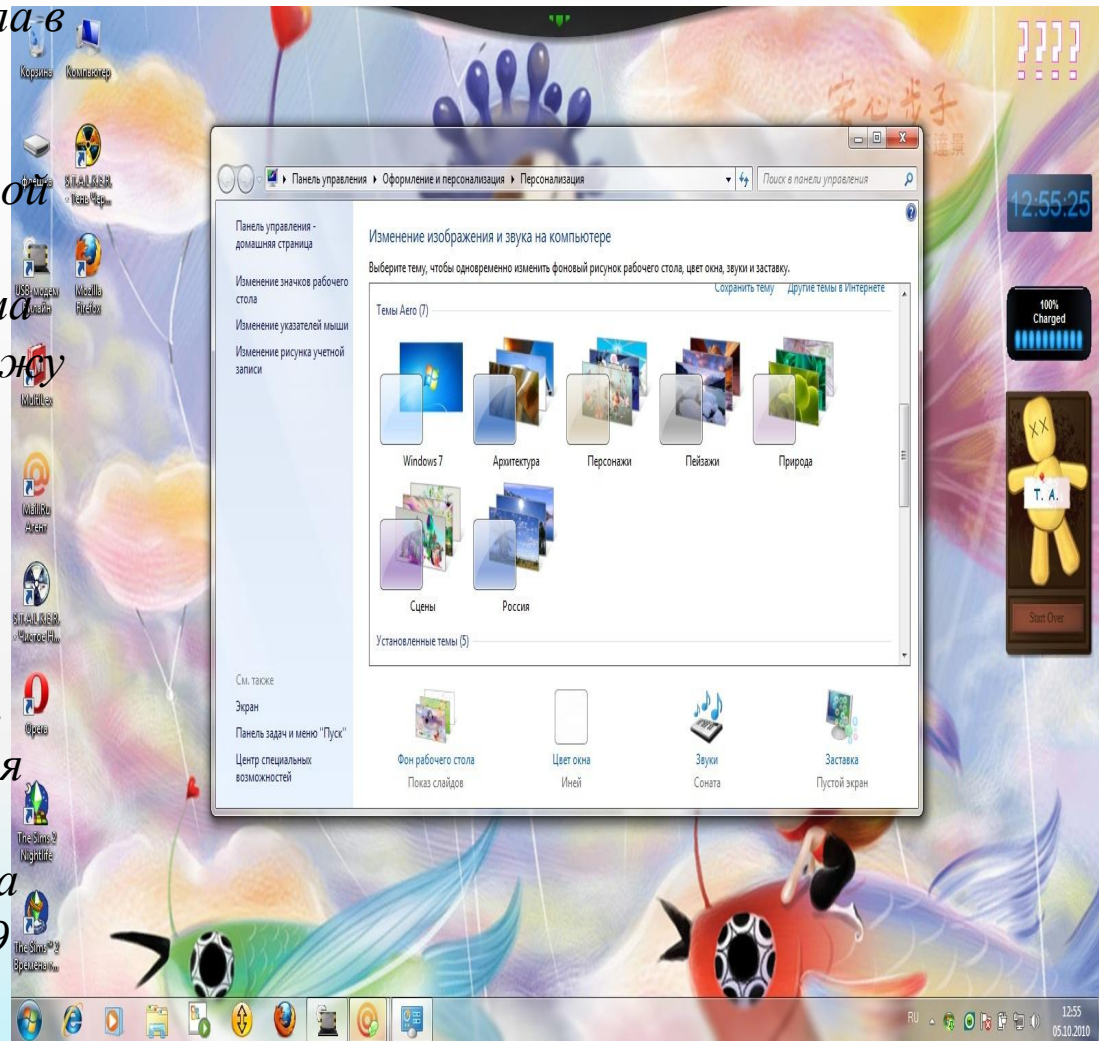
ла в
ой
ма
жу
я
а
э

Корзина Компьютер
Флешка S.T.A.L.K.E.R. - Тень Чер...
USB-модем онлайн Mozilla Firefox
MultiLex
Mail.Ru Агент
S.T.A.L.K.E.R. - Чистое Н...
Opera
The Sims 2 Nightlife
The Sims™ 2 Времена г...

Панель управления ▸ Оформление и персонализация ▸ Персонализация
Поиск в панели управления

Панель управления - домашняя страница
Изменение значков рабочего стола
Изменение указателей мыши
Изменение рисунка учетной записи

Изменение изображения и звука на компьютере
Выберите тему, чтобы одновременно изменить фоновый рисунок рабочего стола, цвет окна, звуки и заставку.
Сохранить тему Другие темы в Интернете
Темы Aero (7)
Windows 7 Архитектура Персонажи Пейзажи Природа
Сцены Россия
Установленные темы (5)

См. также
Экран
Панель задач и меню "Пуск"
Центр специальных возможностей

Фон рабочего стола
Показ слайдов
Цвет окна
Иней
Звуки
Соната
Заставка
Пустой экран

12:55:25
100% Charged
T. A.
Start Over

RU 12:55 05.10.2010